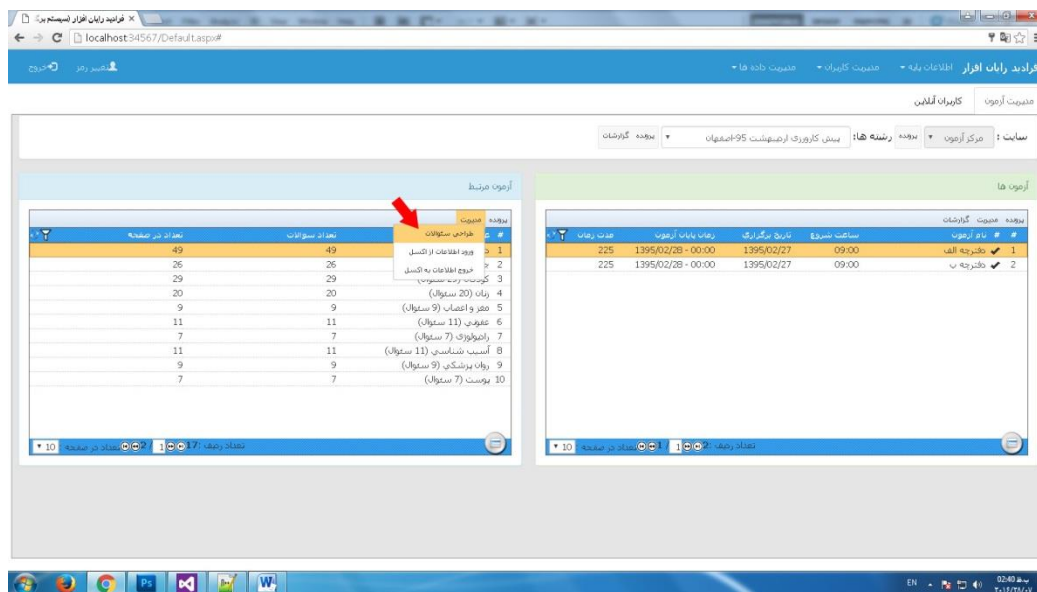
فرادید رایان افزار (سیستم بر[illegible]
localhost:34567/Default.aspx#

فرادید رایان افزار اطلاعات پایه ▾ مدیریت کاربران ▾ مدیریت داده ها ▾
تغییر رمز خروج

مدیریت آزمون کاربران آنلاین

سایت : مرکز آزمون ▾ پرونده رشته ها: پیش کارورزی اردیبهشت 95-اصفهان ▾ پرونده گزارشات

آزمون ها

پرونده مدیریت گزارشات

| # | نام آزمون | ساعت شروع | تاریخ برگزاری | زمان پایان آزمون | مدت زمان |
|---|---|---|---|---|---|
| 1 | ✔ دفترچه الف | 09:00 | 1395/02/27 | 1395/02/28 - 00:00 | 225 |
| 2 | ✔ دفترچه ب | 09:00 | 1395/02/27 | 1395/02/28 - 00:00 | 225 |

تعداد ردیف :2 1 تعداد در صفحه 10

آزمون مرتبط

پرونده مدیریت

طراحی سئوالات
ورود اطلاعات از اکسل
خروج اطلاعات به اکسل

| # | | تعداد سئوالات | تعداد در صفحه |
|---|---|---|---|
| 1 | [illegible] | 49 | 49 |
| 2 | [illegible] | 26 | 26 |
| 3 | کودکان (29 سئوال) | 29 | 29 |
| 4 | زنان (20 سئوال) | 20 | 20 |
| 5 | مغز و اعصاب (9 سئوال) | 9 | 9 |
| 6 | عفونی (11 سئوال) | 11 | 11 |
| 7 | رادیولوژی (7 سئوال) | 7 | 7 |
| 8 | آسیب شناسی (11 سئوال) | 11 | 11 |
| 9 | روان پزشکی (9 سئوال) | 9 | 9 |
| 10 | پوست (7 سئوال) | 7 | 7 |

تعداد ردیف :17 1 2 تعداد در صفحه 10

EN 02:40 ب.ظ